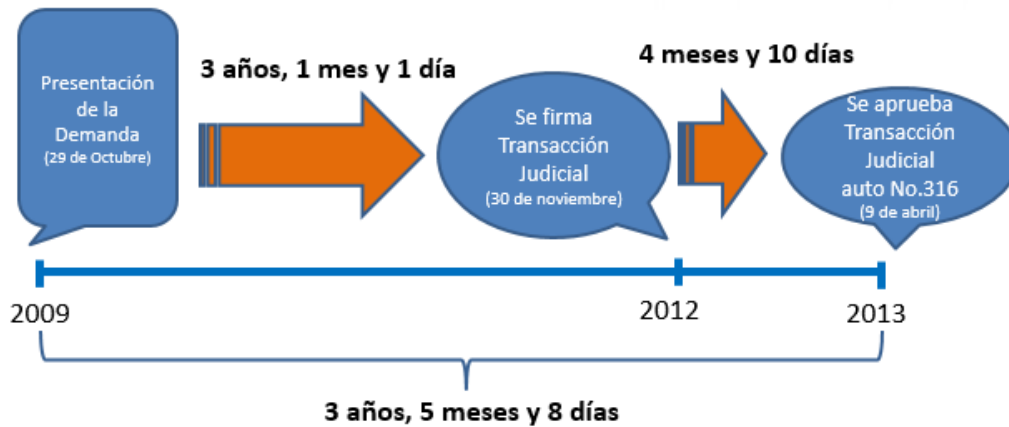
Presentación de la Demanda
(29 de Octubre)

3 años, 1 mes y 1 día

Se firma Transacción Judicial
(30 de noviembre)

4 meses y 10 días

Se aprueba Transacción Judicial auto No.316
(9 de abril)

2009

2012

2013

3 años, 5 meses y 8 días